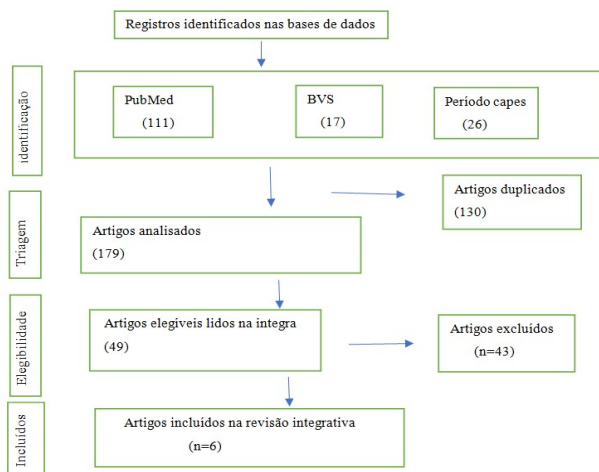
Registros identificados nas bases de dados

identificação

PubMed
(111)

BVS
(17)

Período capes
(26)

Triagem

Artigos duplicados
(130)

Artigos analisados
(179)

Elegibilidade

Artigos elegiveis lidos na integra
(49)

Artigos excluidos
(n=43)

Incluídos

Artigos incluídos na revisão integrativa
(n=6)